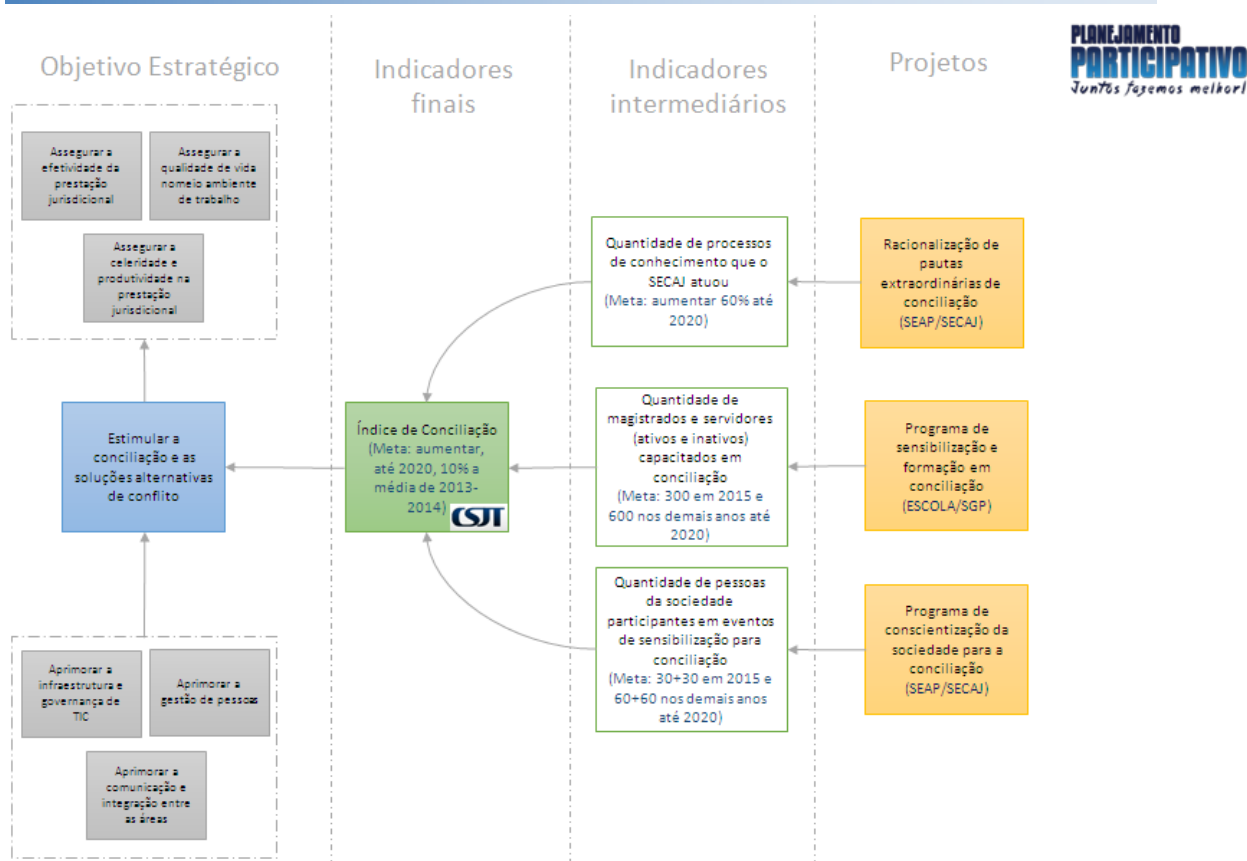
Objetivo Estratégico

Indicadores finais

Indicadores intermediários

Projetos

PLANEJAMENTO PARTICIPATIVO
Juntos fazemos melhor!

Assegurar a efetividade da prestação jurisdicional

Assegurar a qualidade de vida nomeio ambiente de trabalho

Assegurar a celeridade e produtividade na prestação jurisdicional

Estimular a conciliação e as soluções alternativas de conflito

Aprimorar a infraestrutura e governança de TIC

Aprimorar a gestão de pessoas

Aprimorar a comunicação e integração entre as áreas

Índice de Conciliação
(Meta: aumentar, até 2020, 10% a média de 2013-2014)
CSJT

Quantidade de processos de conhecimento que o SECAJ atuou
(Meta: aumentar 60% até 2020)

Quantidade de magistrados e servidores (ativos e inativos) capacitados em conciliação
(Meta: 300 em 2015 e 600 nos demais anos até 2020)

Quantidade de pessoas da sociedade participantes em eventos de sensibilização para conciliação
(Meta: 30+30 em 2015 e 60+60 nos demais anos até 2020)

Racionalização de pautas extraordinárias de conciliação
(SEAP/SECAJ)

Programa de sensibilização e formação em conciliação
(ESCOLA/SGP)

Programa de conscientização da sociedade para a conciliação
(SEAP/SECAJ)